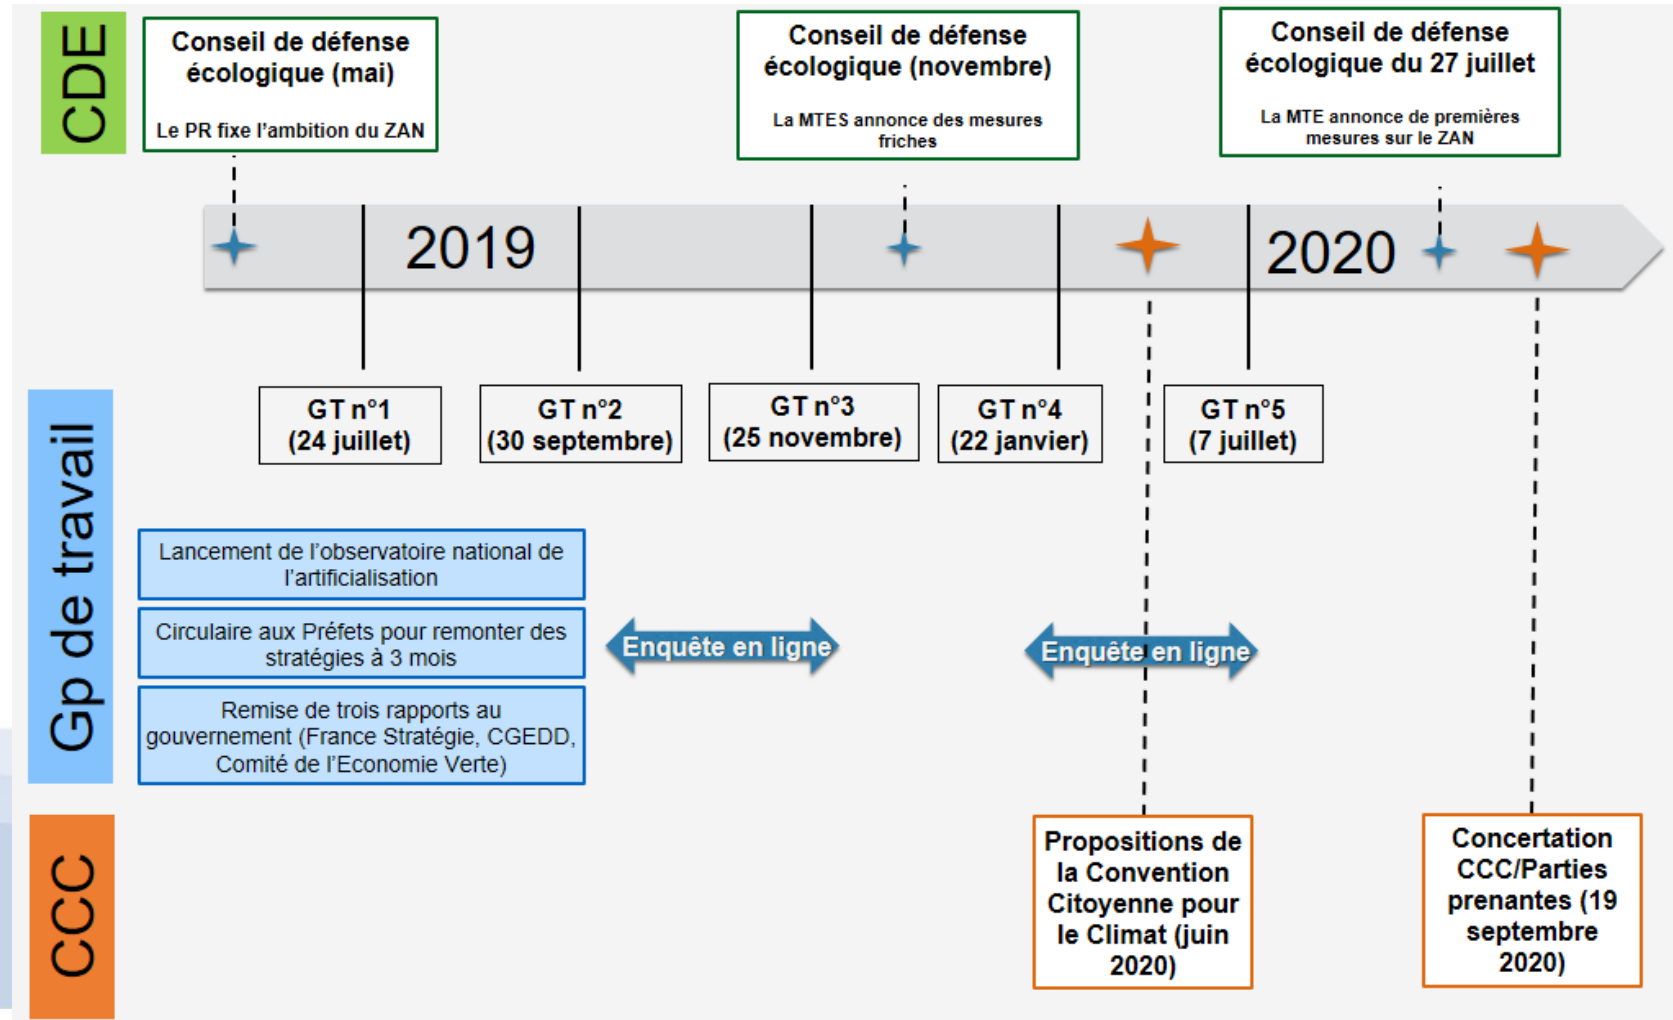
CDE

Conseil de défense écologique (mai)

Le PR fixe l'ambition du ZAN

Conseil de défense écologique (novembre)

La MTES annonce des mesures friches

Conseil de défense écologique du 27 juillet

La MTE annonce de premières mesures sur le ZAN

2019

2020

Gp de travail

GT n°1 (24 juillet)

GT n°2 (30 septembre)

GT n°3 (25 novembre)

GT n°4 (22 janvier)

GT n°5 (7 juillet)

Lancement de l'observatoire national de l'artificialisation

Circulaire aux Préfets pour remonter des stratégies à 3 mois

Remise de trois rapports au gouvernement (France Stratégie, CGEDD, Comité de l'Economie Verte)

Enquête en ligne

Enquête en ligne

CCC

Propositions de la Convention Citoyenne pour le Climat (juin 2020)

Concertation CCC/Parties prenantes (19 septembre 2020)